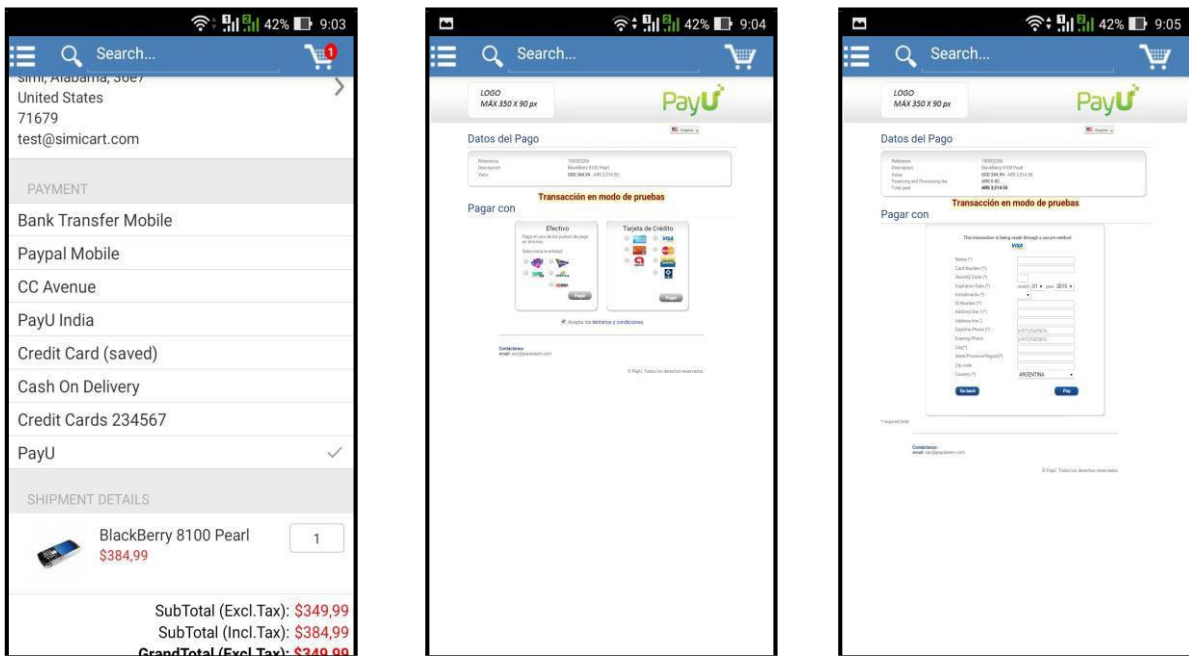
42% 9:03

Search...

simi, Alabama, 30e7
United States
71679
test@simicart.com

PAYMENT

Bank Transfer Mobile

Paypal Mobile

CC Avenue

PayU India

Credit Card (saved)

Cash On Delivery

Credit Cards 234567

PayU

SHIPMENT DETAILS

BlackBerry 8100 Pearl
$384,99

1

SubTotal (Excl.Tax): $349,99
SubTotal (Incl.Tax): $384,99
GrandTotal (Excl.Tax): $349,99

42% 9:04

Search...

LOGO
MÁX 350 X 90 px

PayU

Datos del Pago

Referencia
Descripcion
Valor

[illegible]
BlackBerry 8100 Pearl
USD 384,99 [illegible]

Transacción en modo de pruebas

Pagar con

Efectivo

Tarjeta de Crédito

Pagar

Pagar

Acepto los términos y condiciones

Contáctenos
email: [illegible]

© PayU. Todos los derechos reservados

42% 9:05

Search...

LOGO
MÁX 350 X 90 px

PayU

Datos del Pago

Referencia
Descripcion
Valor
Financing and Processing fee
Total paid

Transacción en modo de pruebas

Pagar con

This transaction is being made through a secure method
VISA

Name (*)
Card Number (*)
Security Code (*)
Expiration Date (*)
Installments (*)
ID Number (*)
Address line 1 (*)
Address line 2
Daytime Phone (*)
Evening Phone
City (*)
State/Province/Region (*)
Zip code
Country (*)

month 01 year 2015

ARGENTINA

Go back

Pay

* required fields

Contáctenos
email: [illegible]

© PayU. Todos los derechos reservados